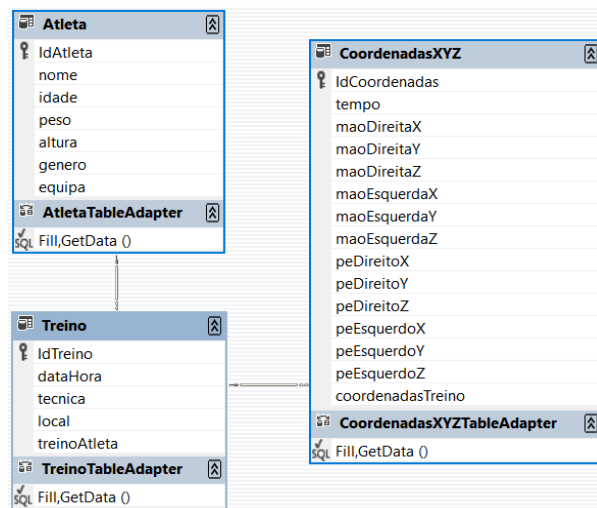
Atleta
IdAtleta
nome
idade
peso
altura
genero
equipa
AtletaTableAdapter
SQL Fill,GetData ()

Treino
IdTreino
dataHora
tecnica
local
treinoAtleta
TreinoTableAdapter
SQL Fill,GetData ()

CoordenadasXYZ
IdCoordenadas
tempo
maoDireitaX
maoDireitaY
maoDireitaZ
maoEsquerdaX
maoEsquerdaY
maoEsquerdaZ
peDireitoX
peDireitoY
peDireitoZ
peEsquerdoX
peEsquerdoY
peEsquerdoZ
coordenadasTreino
CoordenadasXYZTableAdapter
SQL Fill,GetData ()